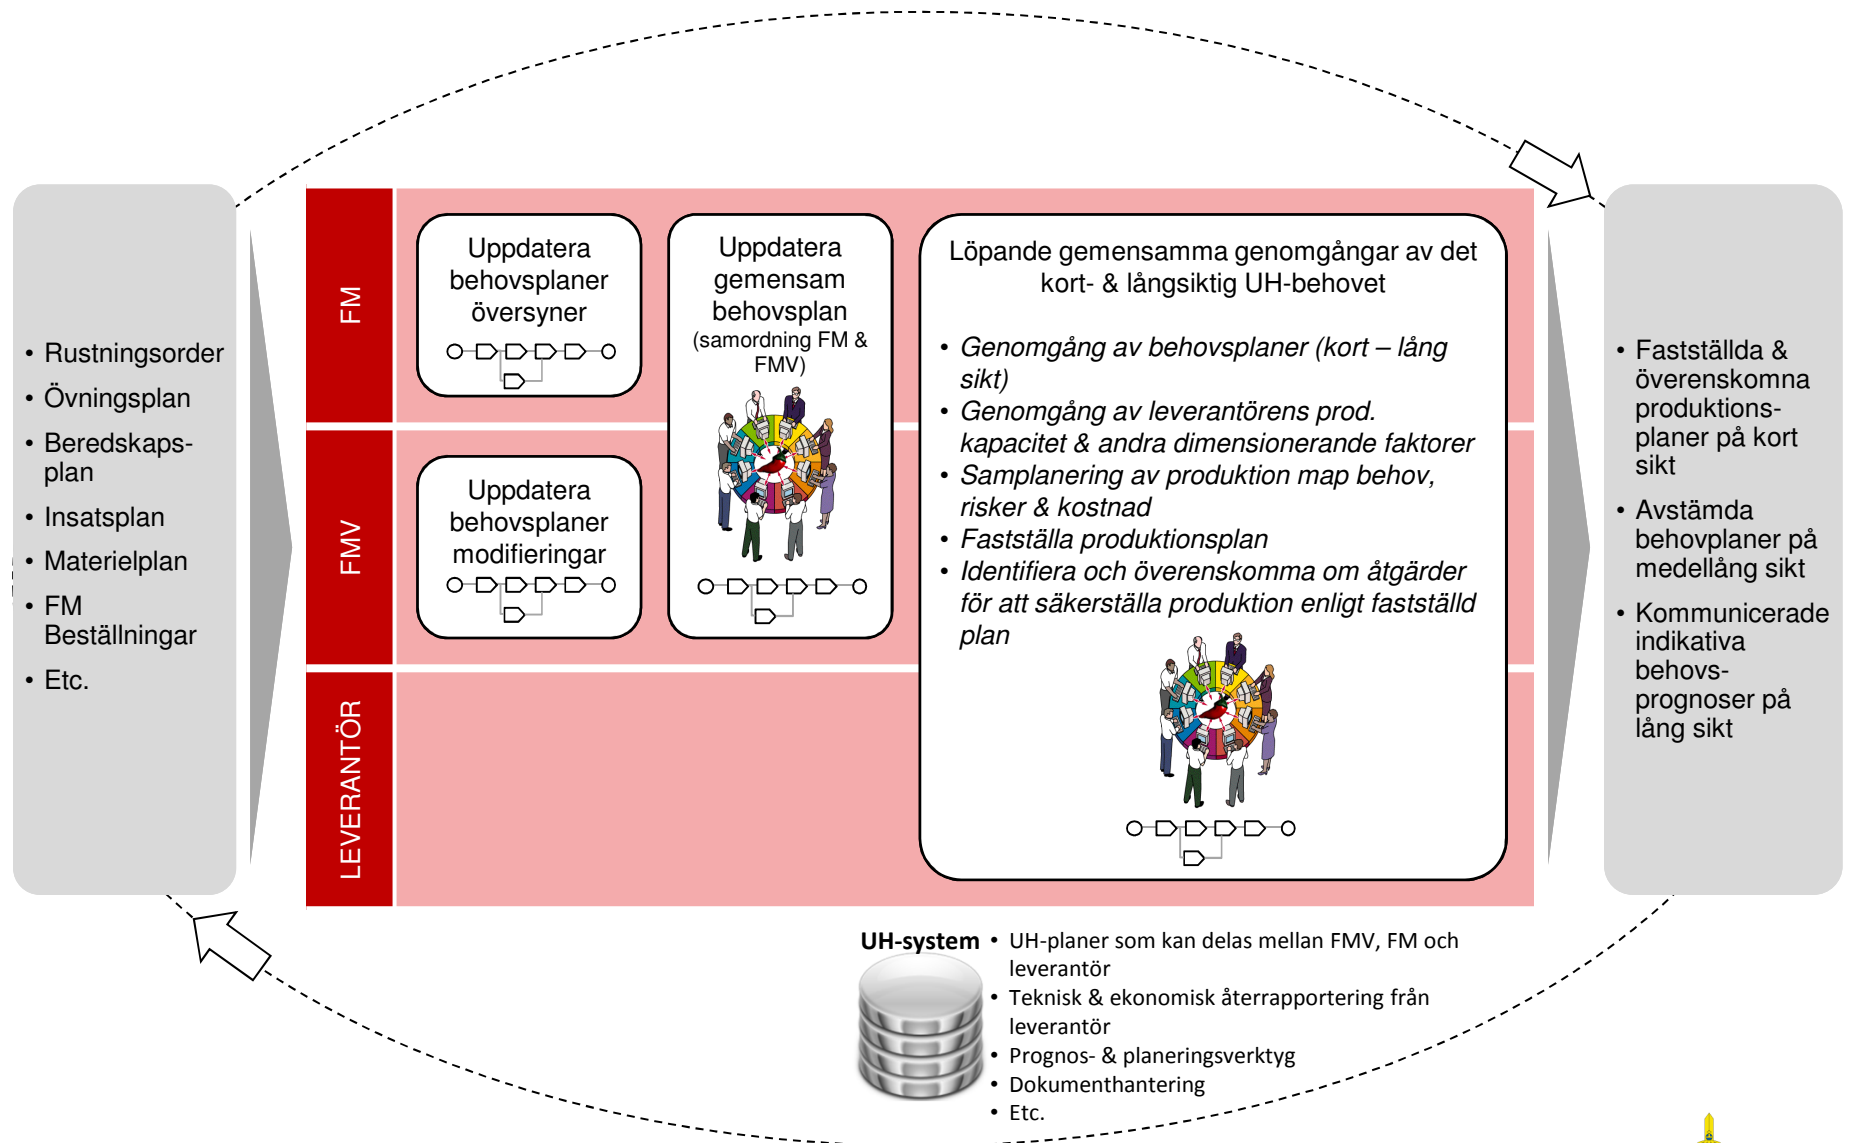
• Rustningsorder
• Övningsplan
• Beredskapsplan
• Insatsplan
• Materielplan
• FM Beställningar
• Etc.

FM

FMV

LEVERANTÖR

Uppdatera behovsplaner översyner

Uppdatera behovsplaner modifieringar

Uppdatera gemensam behovsplan (samordning FM & FMV)

Löpande gemensamma genomgångar av det kort- & långsiktig UH-behovet

• Genomgång av behovsplaner (kort – lång sikt)
• Genomgång av leverantörens prod. kapacitet & andra dimensionerande faktorer
• Samplanering av produktion map behov, risker & kostnad
• Fastställa produktionsplan
• Identifiera och överenskomma om åtgärder för att säkerställa produktion enligt fastställd plan

• Fastställda & överenskomna produktionsplaner på kort sikt
• Avstämda behovplaner på medellång sikt
• Kommunicerade indikativa behovsprognoser på lång sikt

UH-system
• UH-planer som kan delas mellan FMV, FM och leverantör
• Teknisk & ekonomisk återrapportering från leverantör
• Prognos- & planeringsverktyg
• Dokumenthantering
• Etc.